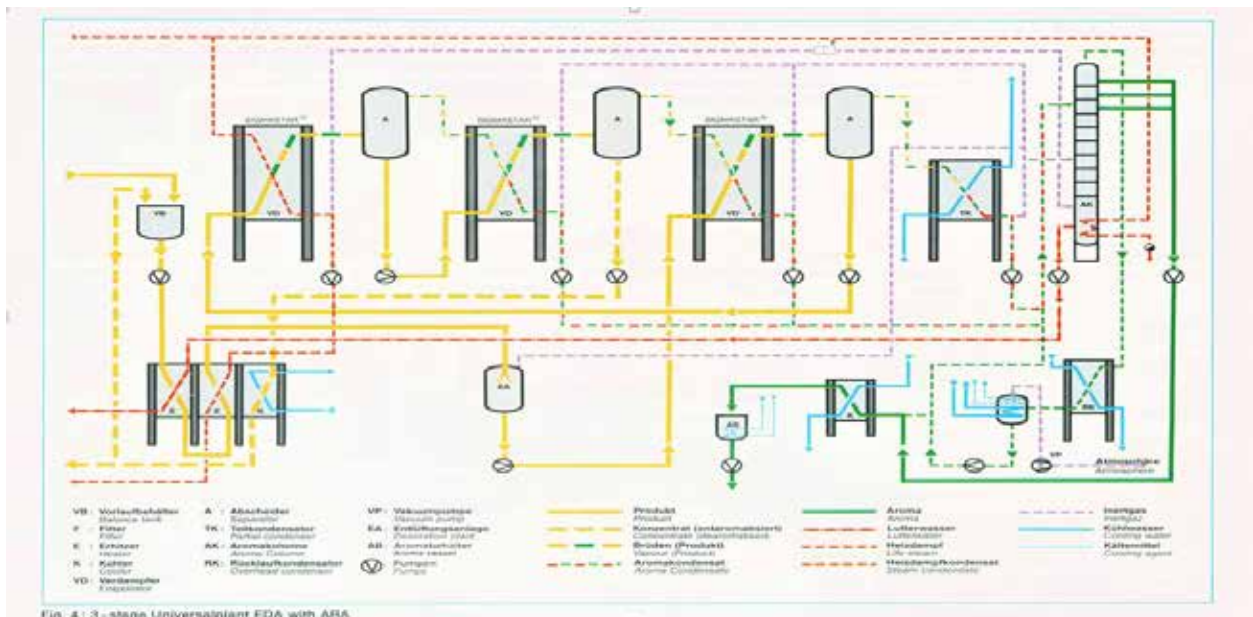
VB

A

A

A

VD

VD

VD

TK

AK

EA

AB

RK

VP

VB : Vorlaufbehälter
Balance tank
F : Filter
Filter
E : Erhitzer
Heater
K : Kühler
Cooler
VD : Verdampfer
Evaporator

A : Abscheider
Separator
TK : Teilkondensator
Partial condenser
AK : Aromakolonne
Aroma Column
RK : Rücklaufkondensator
Overhead condenser

VP : Vakuumpumpe
Vacuum pump
EA : Entlüftungsanlage
Deaeration plant
AB : Aromabehälter
Aroma vessel
Pumpen
Pumps

Produkt
Product
Konzentrat (entaromatisiert)
Concentrate (dearomatised)
Brüden (Produkt)
Vapour (Product)
Aromakondensat
Aroma Condensate

Aroma
Aroma
Lutterwasser
Lutterwater
Heizdampf
Life steam
Heizdampfkondensat
Steam condensate

Inertgas
Inertgas
Kühlwasser
Cooling water
Kältemittel
Cooling agent

Atmosphäre
Atmosphere

Fig. 4 : 3 - stage Universalplant EDA with ABA